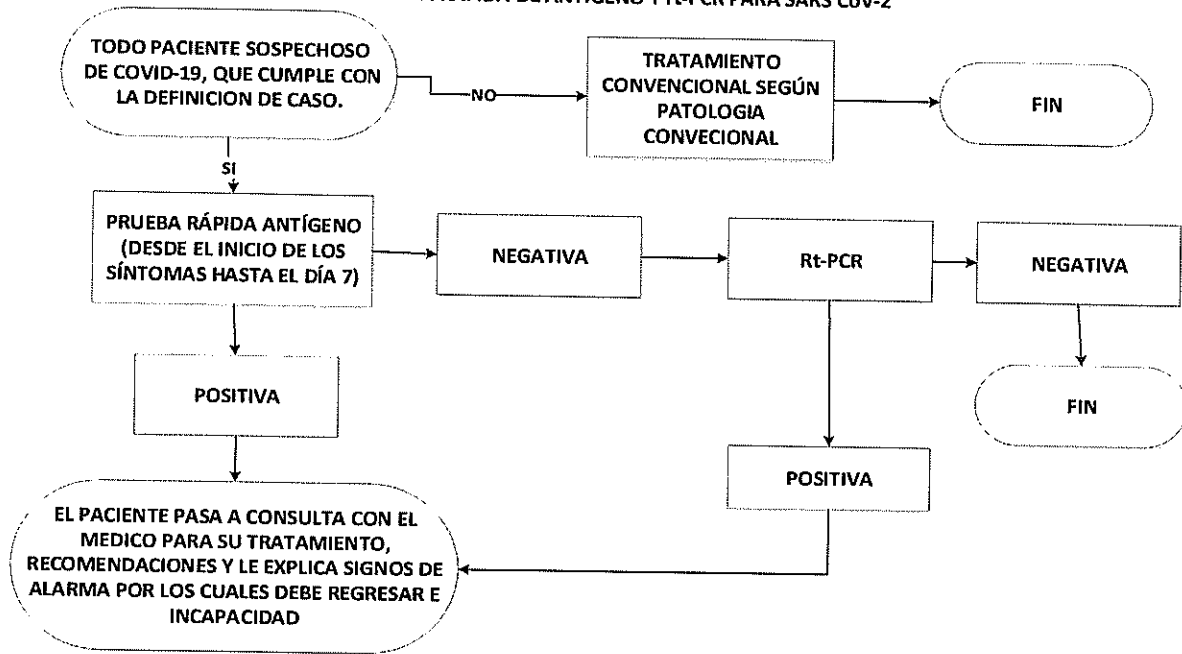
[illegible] DE ANTÍGENO Y Rt-PCR PARA SARS COV-2

TODO PACIENTE SOSPECHOSO DE COVID-19, QUE CUMPLE CON LA DEFINICION DE CASO.

NO

TRATAMIENTO CONVENCIONAL SEGÚN PATOLOGIA CONVECIONAL

FIN

SI

PRUEBA RÁPIDA ANTÍGENO (DESDE EL INICIO DE LOS SÍNTOMAS HASTA EL DÍA 7)

NEGATIVA

Rt-PCR

NEGATIVA

POSITIVA

FIN

POSITIVA

EL PACIENTE PASA A CONSULTA CON EL MEDICO PARA SU TRATAMIENTO, RECOMENDACIONES Y LE EXPLICA SIGNOS DE ALARMA POR LOS CUALES DEBE REGRESAR E INCAPACIDAD